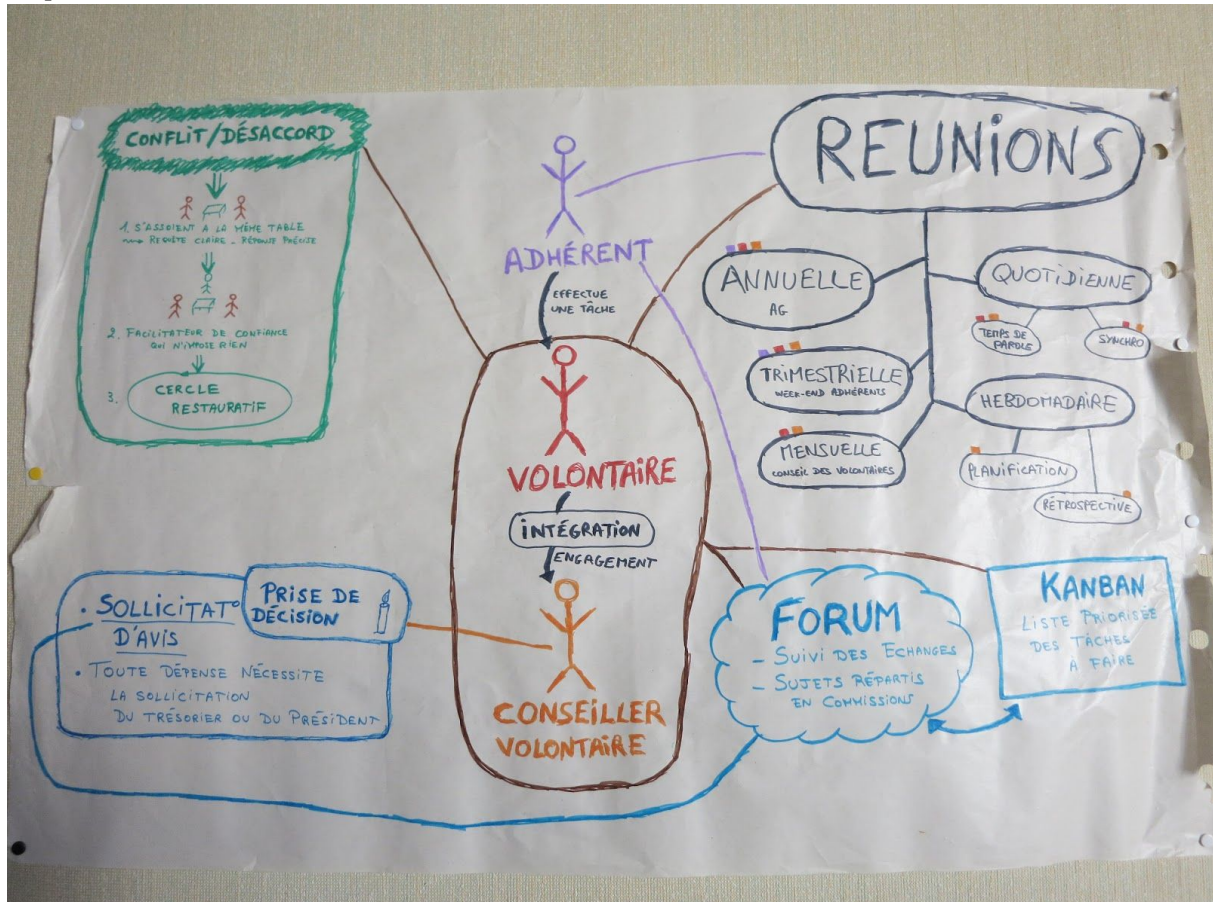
CONFLIT/DÉSACCORD

1. S'ASSOIENT À LA MÊME TABLE → REQUÊTE CLAIRE - RÉPONSE PRÉCISE

2. FACILITATEUR DE CONFIANCE QUI N'IMPOSE RIEN

3. CERCLE RESTAURATIF

ADHÉRENT

EFFECTUE UNE TÂCHE

VOLONTAIRE

INTÉGRATION

ENGAGEMENT

CONSEILLER VOLONTAIRE

REUNIONS

ANNUELLE
AG

QUOTIDIENNE

TEMPS DE PAROLE

SYNCHRO

TRIMESTRIELLE
WEEK-END ADHÉRENTS

HEBDOMADAIRE

MENSUELLE
CONSEIL DES VOLONTAIRES

PLANIFICATION

RÉTROSPECTIVE

. SOLLICITAT° D'AVIS

PRISE DE DÉCISION

. TOUTE DÉPENSE NÉCESSITE LA SOLLICITATION DU TRÉSORIER OU DU PRÉSIDENT

FORUM
- SUIVI DES ÉCHANGES
- SUJETS RÉPARTIS EN COMMISSIONS

KANBAN
LISTE PRIORISÉE DES TÂCHES À FAIRE